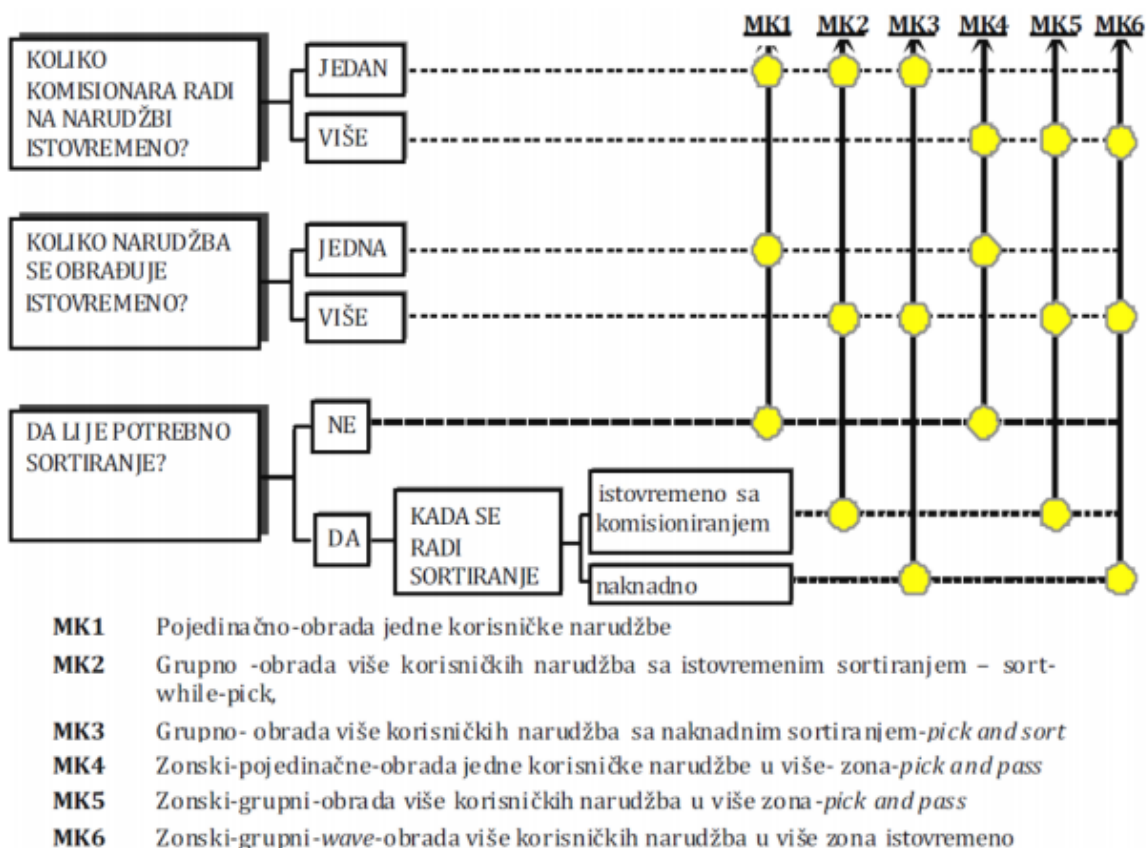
MK1 MK2 MK3 MK4 MK5 MK6

KOLIKO KOMISIONARA RADI NA NARUDŽBI ISTOVREMENO?

JEDAN

VIŠE

KOLIKO NARUDŽBA SE OBRAĐUJE ISTOVREMENO?

JEDNA

VIŠE

DA LI JE POTREBNO SORTIRANJE?

NE

DA

KADA SE RADI SORTIRANJE

istovremeno sa komisioniranjem

naknadno

MK1 Pojedinačno-obrada jedne korisničke narudžbe

MK2 Grupno -obrada više korisničkih narudžba sa istovremenim sortiranjem – sort-while-pick,

MK3 Grupno- obrada više korisničkih narudžba sa naknadnim sortiranjem-*pick and sort*

MK4 Zonski-pojedinačne-obrada jedne korisničke narudžbe u više- zona-*pick and pass*

MK5 Zonski-grupni-obrada više korisničkih narudžba u više zona-*pick and pass*

MK6 Zonski-grupni-*wave*-obrada više korisničkih narudžba u više zona istovremeno